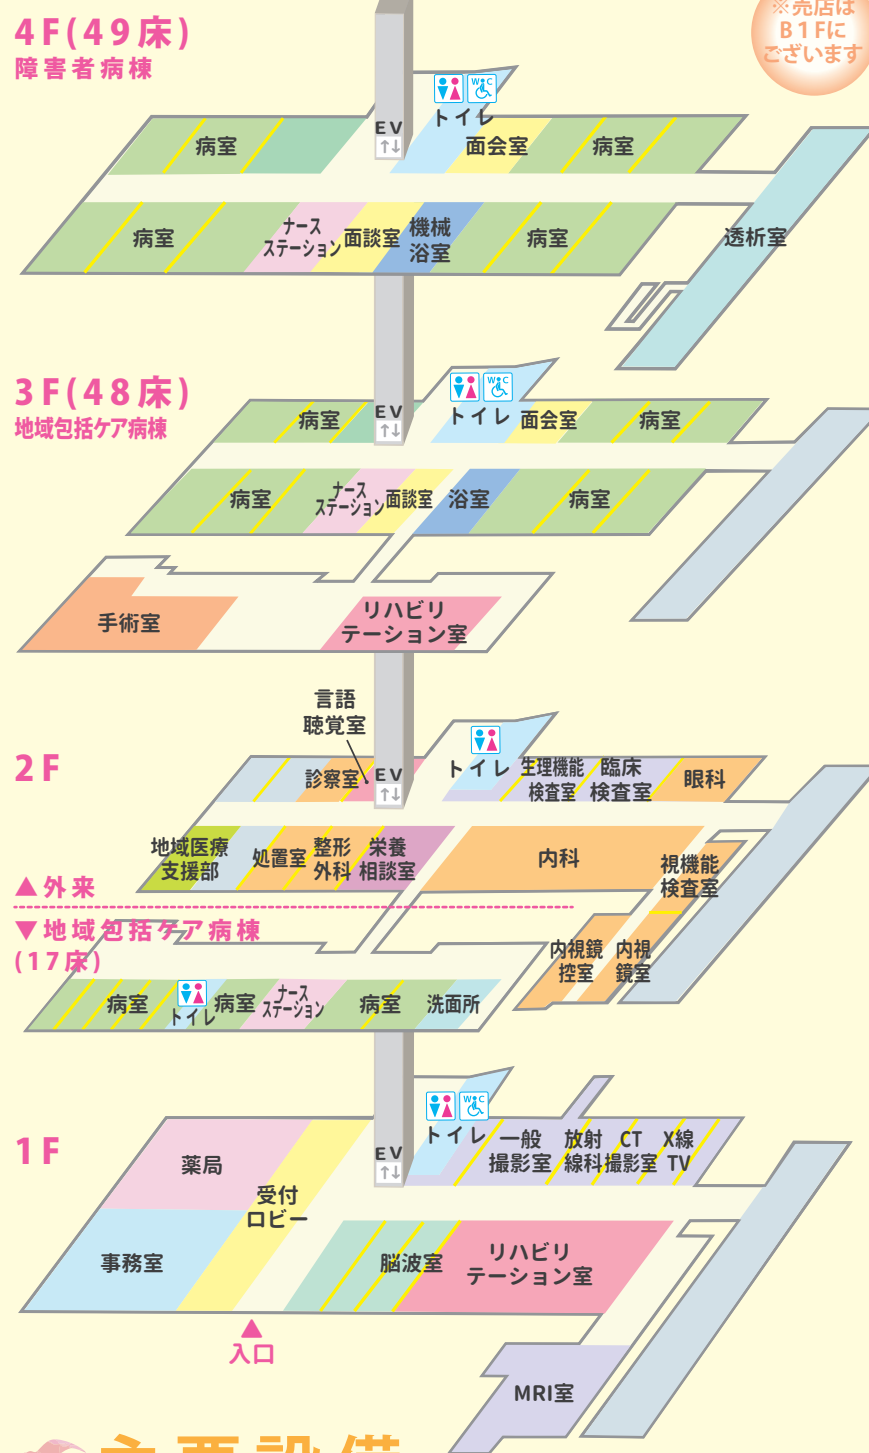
4F(49床)
障害者病棟

※売店は
B1Fに
ございます

EV
↑↓
トイレ
面会室
病室
病室
病室
ナース
ステーション
面談室
機械
浴室
病室
透析室

3F(48床)
地域包括ケア病棟

病室
EV
↑↓
トイレ
面会室
病室
病室
ナース
ステーション
面談室
浴室
病室
手術室
リハビリ
テーション室

言語
聴覚室
2F
診察室
EV
↑↓
トイレ
生理機能
検査室
臨床
検査室
眼科
地域医療
支援部
処置室
整形
外科
栄養
相談室
内科
視機能
検査室
▲外来
▼地域包括ケア病棟
(17床)
内視鏡
控室
内視
鏡室
病室
トイレ
病室
ナース
ステーション
病室
洗面所

1F
EV
↑↓
トイレ
一般
撮影室
放射
線科
CT
撮影室
X線
TV
薬局
受付
ロビー
事務室
脳波室
リハビリ
テーション室
▲
入口
MRI室